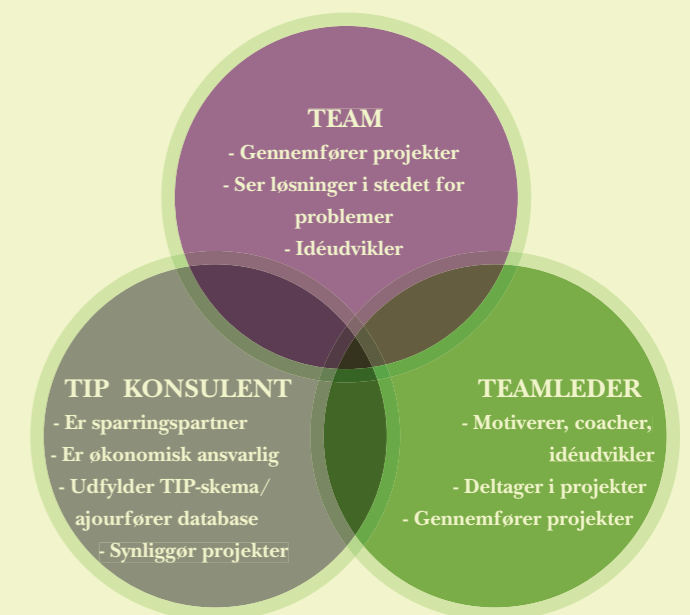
TEAM
- Gennemfører projekter
- Ser løsninger i stedet for problemer
- Idéudvikler

TIP KONSULENT
- Er sparringspartner
- Er økonomisk ansvarlig
- Udfylder TIP-skema/ ajourfører database
- Synliggør projekter

TEAMLEDER
- Motiverer, coacher, idéudvikler
- Deltager i projekter
- Gennemfører projekter